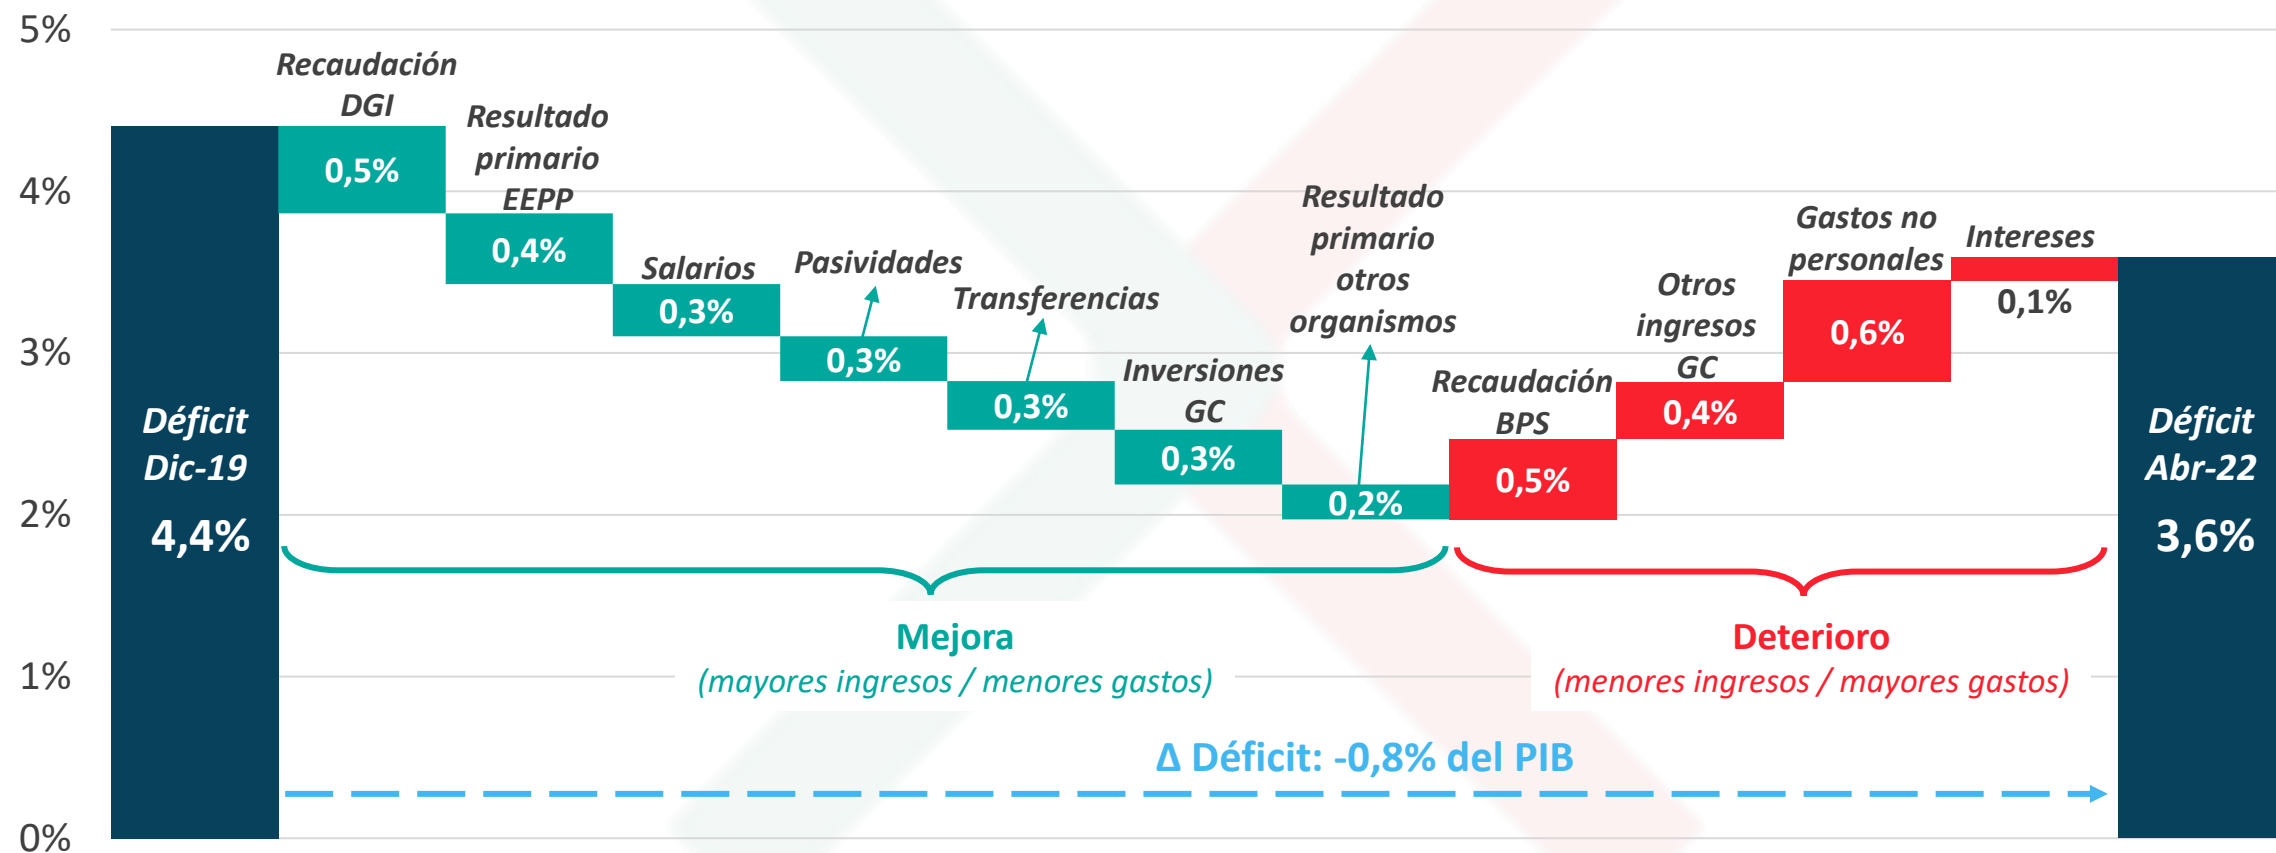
5%
4%
3%
2%
1%
0%

Déficit Dic-19
4,4%

Recaudación DGI
0,5%

Resultado primario EEPP
0,4%

Salarios
0,3%

Pasividades
0,3%

Transferencias
0,3%

Inversiones GC
0,3%

Resultado primario otros organismos
0,2%

Recaudación BPS
0,5%

Otros ingresos GC
0,4%

Gastos no personales
0,6%

Intereses
0,1%

Déficit Abr-22
3,6%

Mejora
(mayores ingresos / menores gastos)

Deterioro
(menores ingresos / mayores gastos)

Δ Déficit: -0,8% del PIB